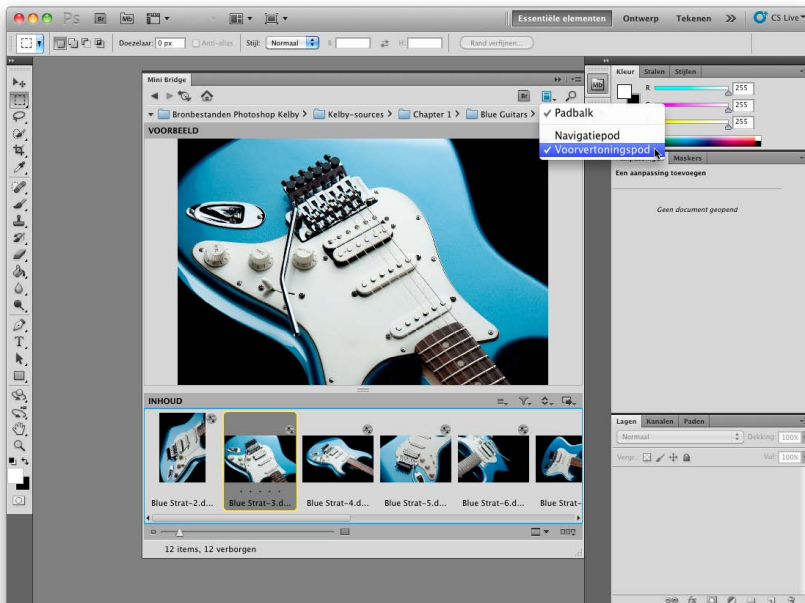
Ps Br Mb

Essentiële elementen Ontwerp Tekenen >> CS Live

Doezelaar: 0 px Anti-alias Stijl: Normaal B: H: Rand verfijnen...

Mini Bridge

Bronbestanden Photoshop Kelby > Kelby-sources > Chapter 1 > Blue Guitars >

✓ Padbalk
Navigatiepod
✓ Voorvertoningspod

VOORBEELD

INHOUD

Blue Strat-2.d... Blue Strat-3.d... Blue Strat-4.d... Blue Strat-5.d... Blue Strat-6.d... Blue Strat...

12 items, 12 verborgen

Kleur Stalen Stijlen

255
255
255

Maskers

Een aanpassing toevoegen

Geen document geopend

Lagen Kanalen Paden

Normaal Dekking: 100%

Vergr.: Vul: 100%